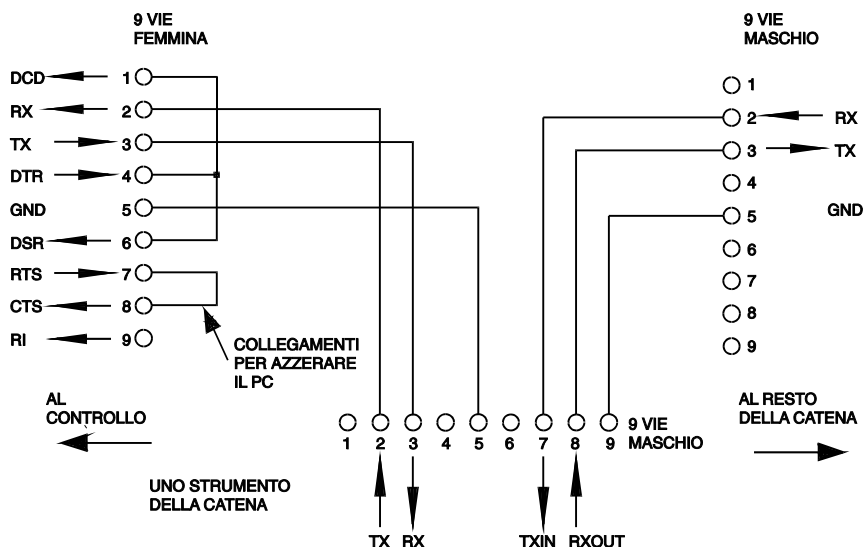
9 VIE
FEMMINA

DCD 1
RX 2
TX 3
DTR 4
GND 5
DSR 6
RTS 7
CTS 8
RI 9

COLLEGAMENTI
PER AZZERARE
IL PC

9 VIE
MASCHIO

1
2 RX
3 TX
4
5 GND
6
7
8
9

AL
CONTROLLO

1 2 3 4 5 6 7 8 9 9 VIE
MASCHIO

AL RESTO
DELLA CATENA

UNO STRUMENTO
DELLA CATENA

TX RX TXIN RXOUT